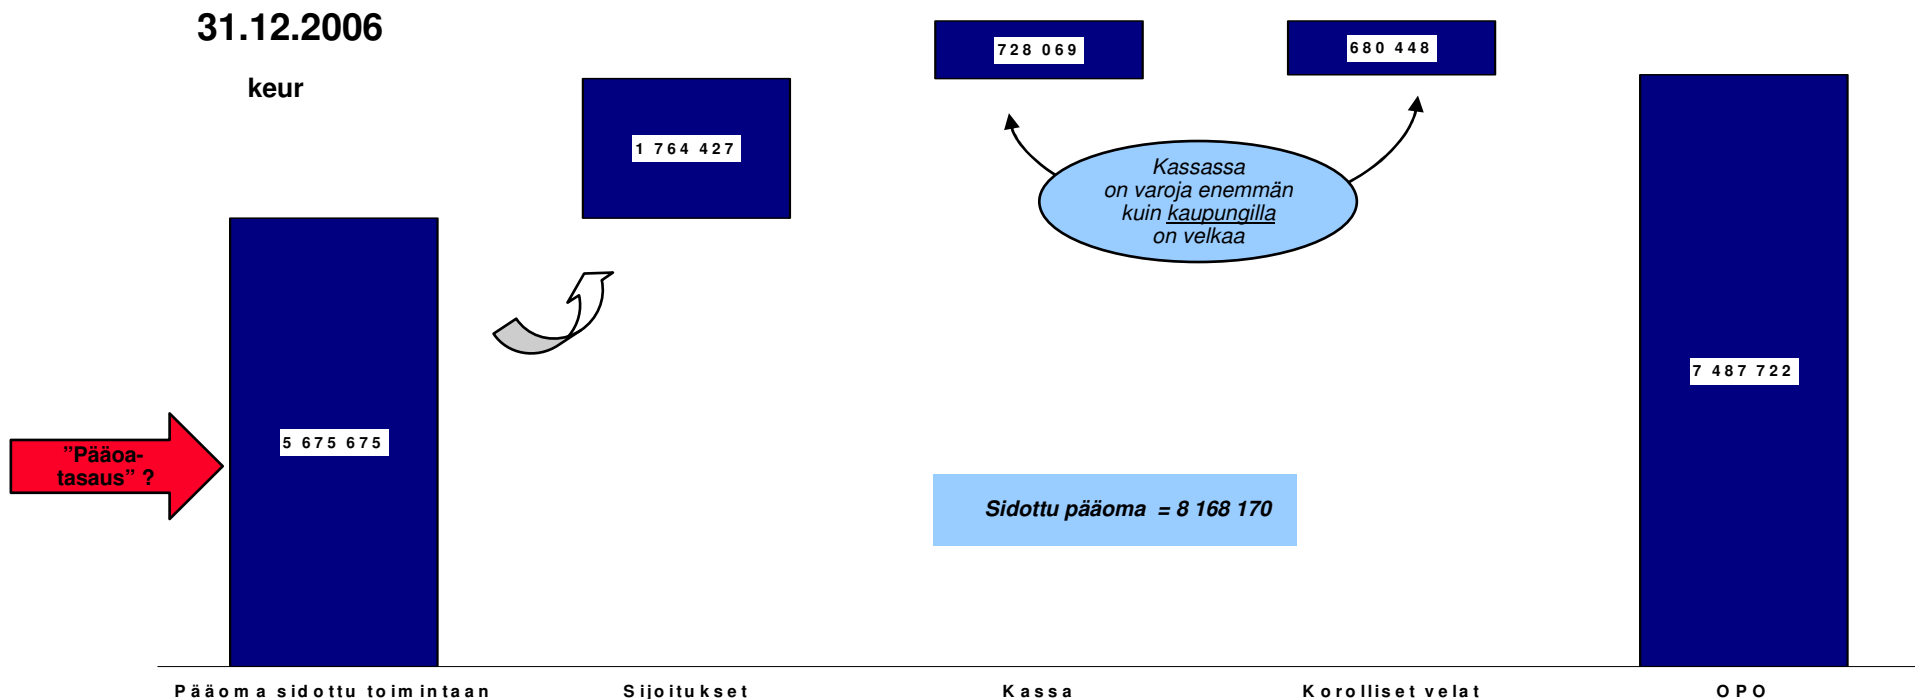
31.12.2006

keur

1 764 427

728 069

680 448

Kassassa on varoja enemmän kuin kaupungilla on velkaa

5 675 675

"Pääoa-tasaus" ?

7 487 722

Sidottu pääoma = 8 168 170

Pääoma sidottu toimintaan

Sijoitukset

Kassa

Korolliset velat

OPO